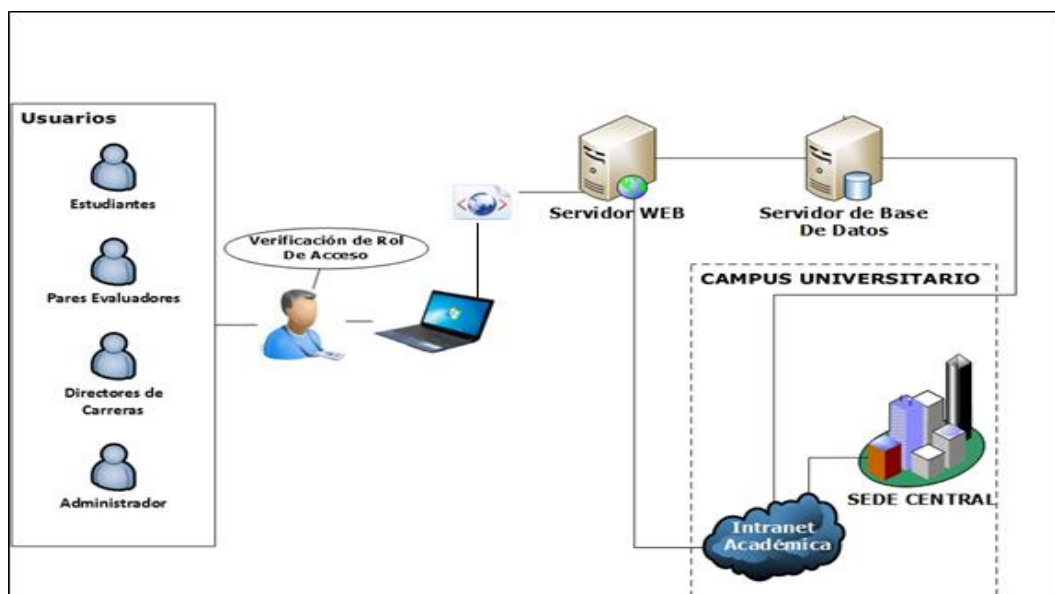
Usuarios

Estudiantes

Pares Evaluadores

Directores de Carreras

Administrador

Verificación de Rol De Acceso

Servidor WEB

Servidor de Base De Datos

CAMPUS UNIVERSITARIO

SEDE CENTRAL

Intranet Académica